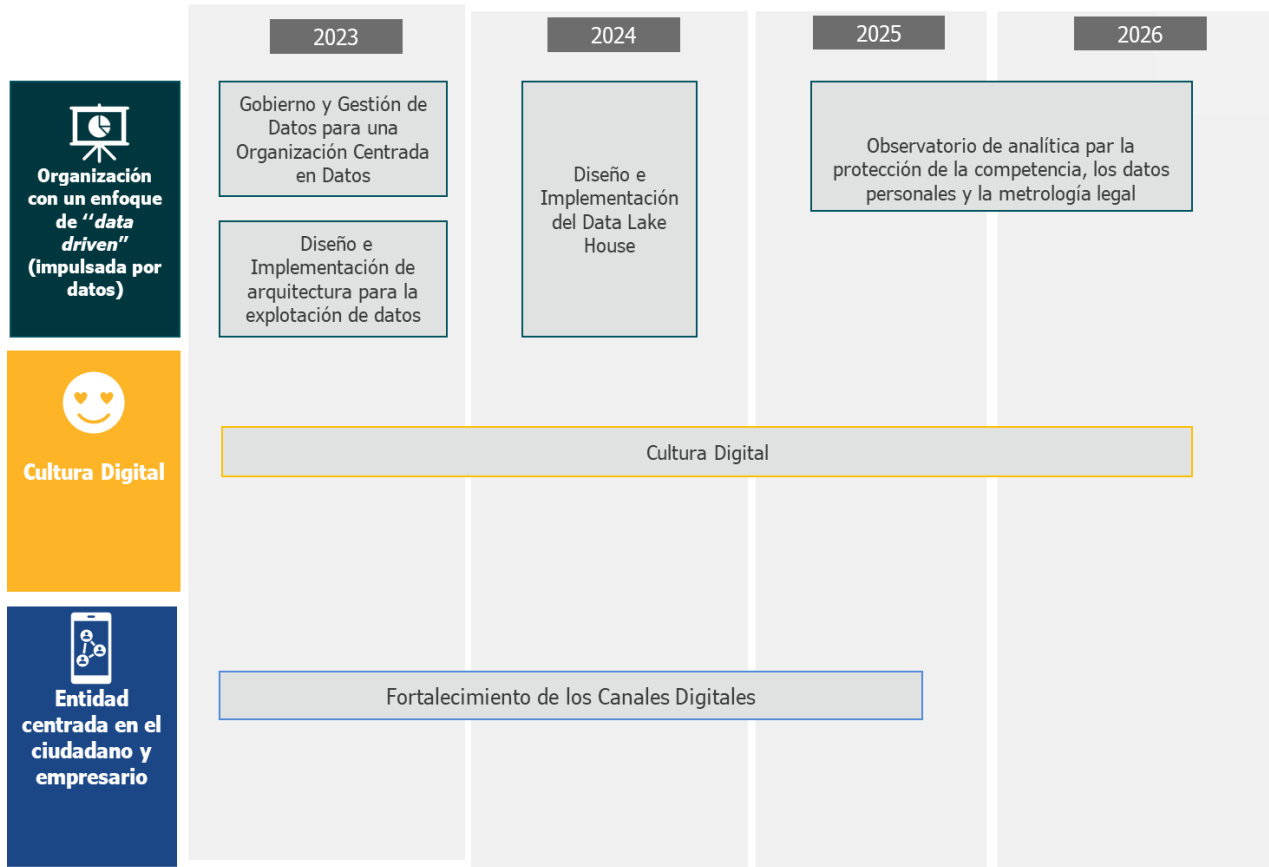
2023

2024

2025

2026

Organización con un enfoque de ''*data driven*'' (impulsada por datos)

Gobierno y Gestión de Datos para una Organización Centrada en Datos

Diseño e Implementación de arquitectura para la explotación de datos

Diseño e Implementación del Data Lake House

Observatorio de analítica par la protección de la competencia, los datos personales y la metrología legal

Cultura Digital

Cultura Digital

Entidad centrada en el ciudadano y empresario

Fortalecimiento de los Canales Digitales